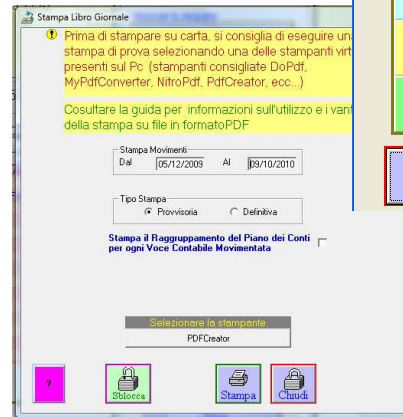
Stampa Libro Giornale

Prima di stampare su carta, si consiglia di eseguire una stampa di prova selezionando una delle stampanti virt presenti sul Pc (stampanti consigliate DoPdf, MyPdfConverter, NitroPdf, PdfCreator, ecc...)

Cosultare la guida per informazioni sull'utilizzo e i vant della stampa su file in formatoPDF

Stampa Movimenti
Dal 05/12/2009 Al 09/10/2010

Tipo Stampa
Provvisoria Definitiva

Stampa il Raggruppamento del Piano dei Conti per ogni Voce Contabile Movimentata

Selezionare la stampante
PDFCreator

?
Sblocca
Stampa
Chiudi